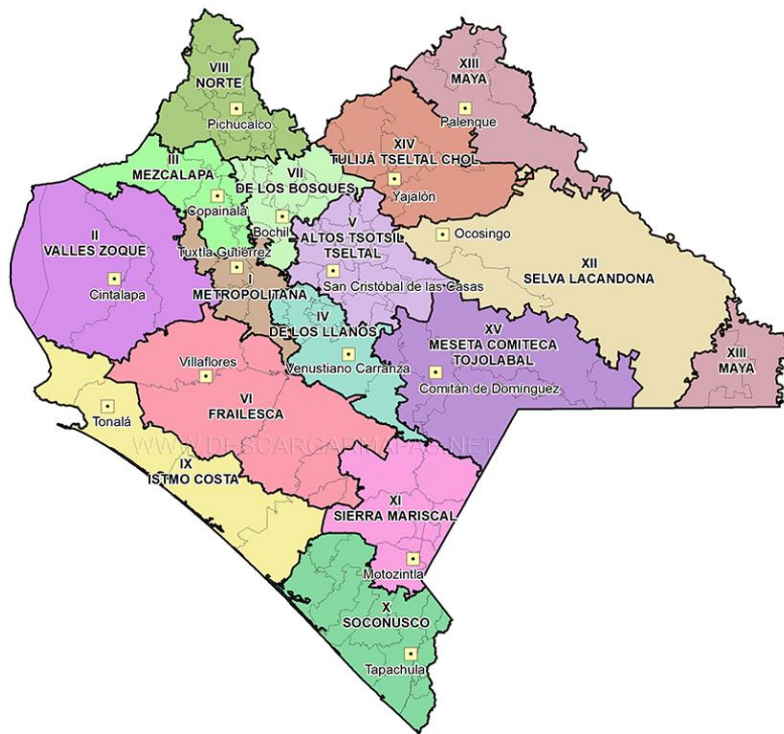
VIII
NORTE
Pichucalco

XIII
MAYA
Palenque

XIV
TULIJÁ TSELTAL CHOL
Yajalón

III
MEZCALAPA
Copainalá

VII
DE LOS BOSQUES
Bochil

V
ALTOS TSOTSIL
TSELTAL
San Cristóbal de las Casas

Ocosingo

XII
SELVA LACANDONA

II
VALLES ZOQUE
Cintalapa

Tuxtla Gutiérrez
I
METROPOLITANA

IV
DE LOS LLANOS
Venustiano Carranza

XV
MESETA COMITECA
TOJOLABAL
Comitán de Domínguez

XIII
MAYA

Villaflores
VI
FRAILESCA

Tonalá

IX
ISTMO COSTA

WWW.DESCARGARMAPAS.NET

XI
SIERRA MARISCAL
Motozintla

X
SOCONUSCO
Tapachula